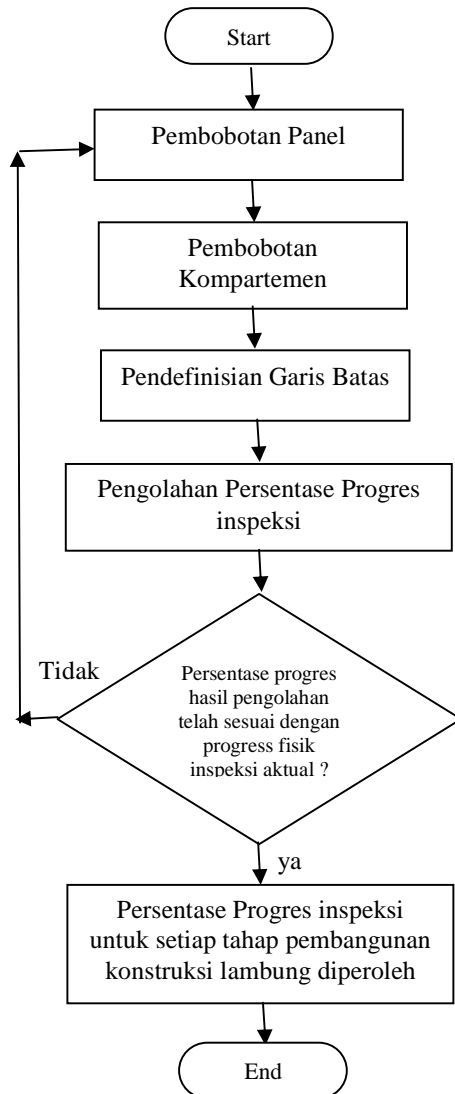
Start

Pembobotan Panel

Pembobotan Kompartemen

Pendefinisian Garis Batas

Pengolahan Persentase Progres inspeksi

Tidak

Persentase progres hasil pengolahan telah sesuai dengan progress fisik inspeksi aktual ?

ya

Persentase Progres inspeksi untuk setiap tahap pembangunan konstruksi lambung diperoleh

End